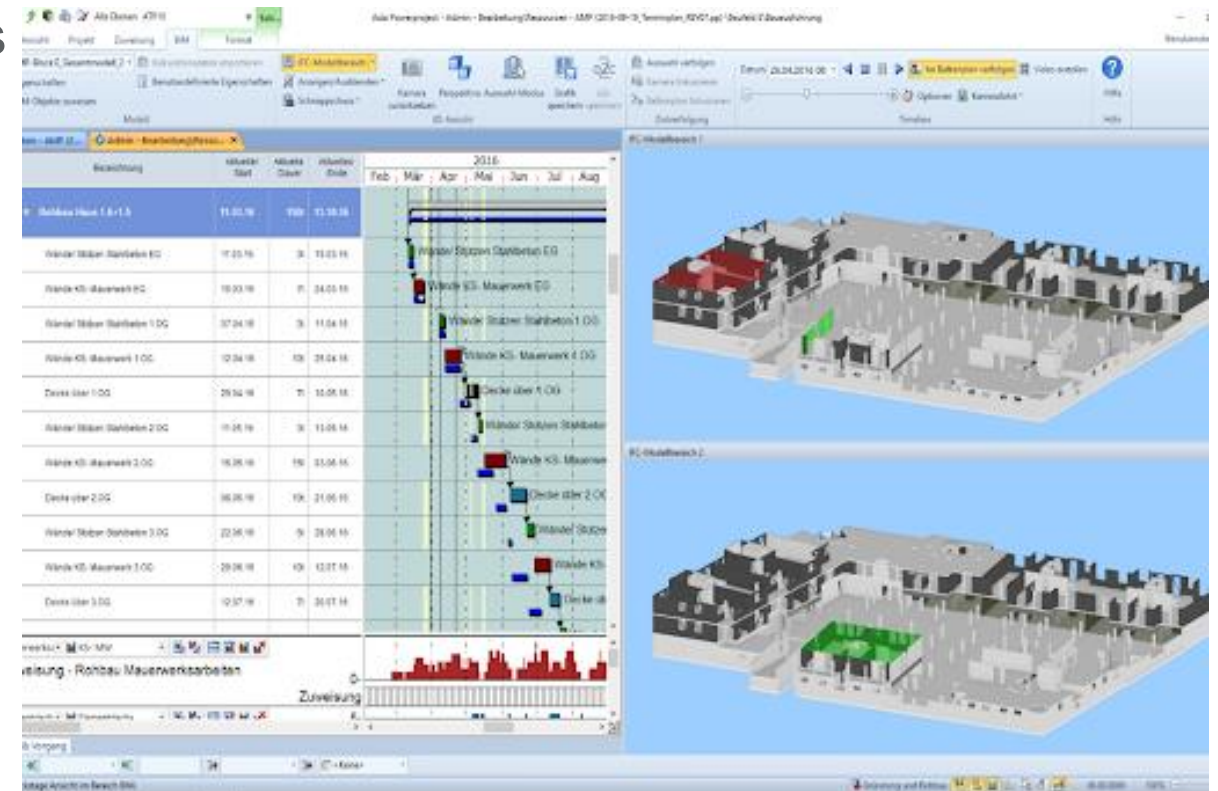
Alle Daten ATP10

Asta Powerproject - Admin - Bearbeitung [Ressourcen - AMP (2016-09-13_Terminplan_REV01.pp) Deutsch] Bauausführung

Ansicht Projekt Zuweisung BIM Format

Modell

IFC-Modellbereich

Anzeigen/Ausblenden

Schnappschuss

Kamera zurücksetzen

Perspektive

Auswahl-Modus

Grafik speichern

3D-Ansicht

Auswahl verfolgen

Zielverfolgung

Datum 26.04.2016 00

Im Balkenplan verfolgen

Video erstellen

Optionen

Kameraflug

Timeline

Hilfe

Admin - Bearbeitung [Ressou...

IFC-Modellbereich 1

IFC-Modellbereich 2

| Bezeichnung | Aktueller Start | Aktuelle Dauer | Aktuelles Ende |
|---|---|---|---|
| Rohbau Haus 1.4+1.5 | 11.03.16 | | 13.10.16 |
| Wände/ Stützen Stahlbeton EG | 17.03.16 | 3t | 19.03.16 |
| Wände KS- Mauerwerk EG | 18.03.16 | | 24.03.16 |
| Wände/ Stützen Stahlbeton 1.OG | 07.04.16 | 3t | 11.04.16 |
| Wände KS- Mauerwerk 1.OG | 12.04.16 | 10t | 25.04.16 |
| Decke über 1.OG | 29.04.16 | 7t | 10.05.16 |
| Wände/ Stützen Stahlbeton 2.OG | 11.05.16 | 3t | 13.05.16 |
| Wände KS- Mauerwerk 2.OG | 16.05.16 | 15t | 03.06.16 |
| Decke über 2.OG | 06.06.16 | 10t | 21.06.16 |
| Wände/ Stützen Stahlbeton 3.OG | 22.06.16 | 5t | 28.06.16 |
| Wände KS- Mauerwerk 3.OG | 29.06.16 | 10t | 12.07.16 |
| Decke über 3.OG | 12.07.16 | 7t | 20.07.16 |

2016
Feb Mär Apr Mai Jun Jul Aug

Wände/ Stützen Stahlbeton EG
Wände KS- Mauerwerk EG
Wände/ Stützen Stahlbeton 1.OG
Wände KS- Mauerwerk 1.OG
Decke über 1.OG
Wände/ Stützen Stahlbeton
Wände KS- Mauerwe
Decke über 2.OG
Wände/ Stütze
Wände KS-
Decke üb

weisung - Rohbau Mauerwerksarbeiten

Zuweisung

Vorgang

<Keine>